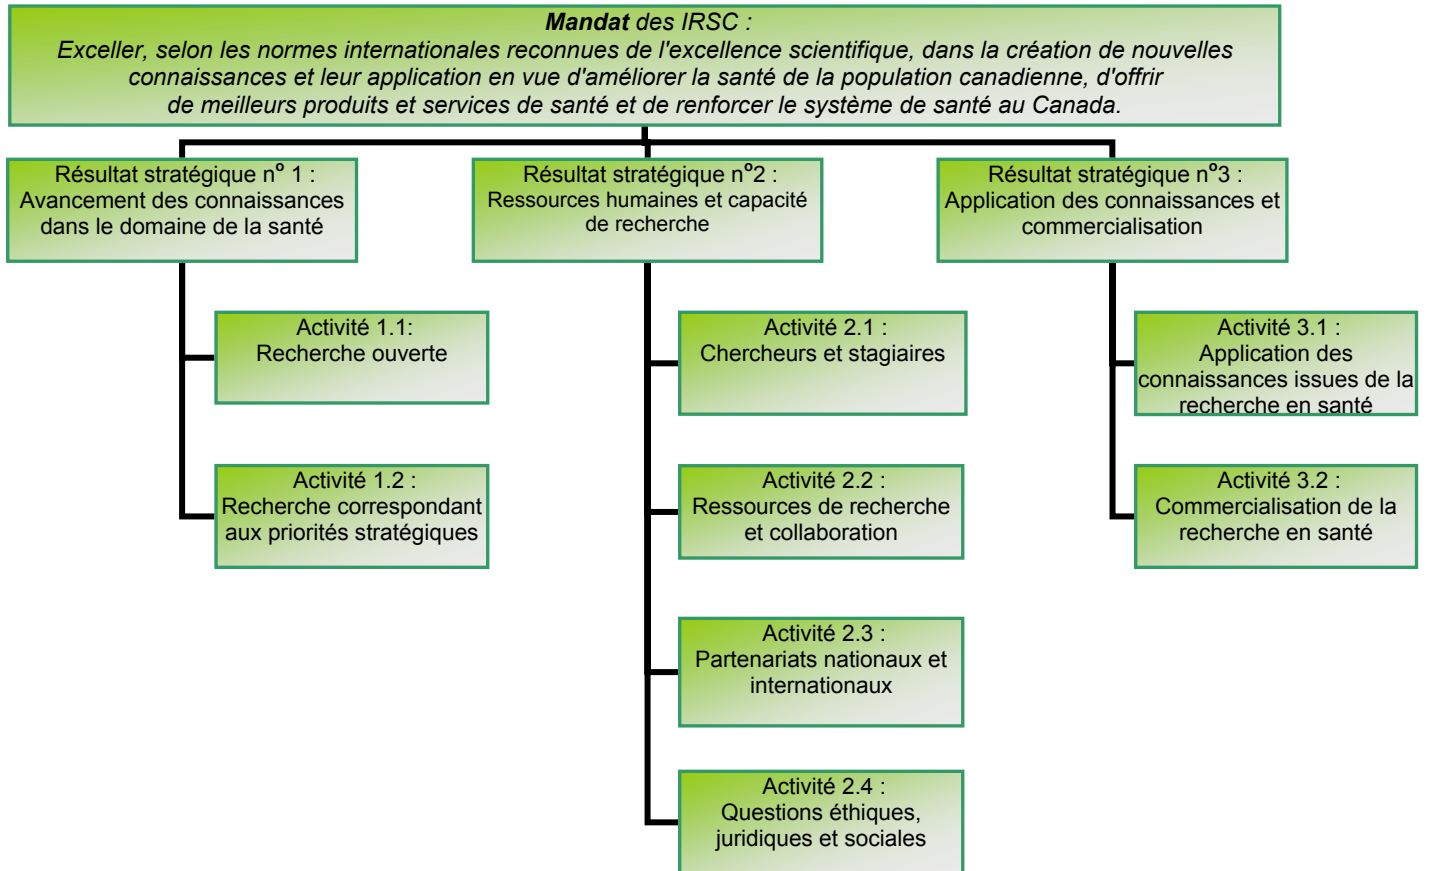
***Mandat** des IRSC :*
*Exceller, selon les normes internationales reconnues de l'excellence scientifique, dans la création de nouvelles connaissances et leur application en vue d'améliorer la santé de la population canadienne, d'offrir de meilleurs produits et services de santé et de renforcer le système de santé au Canada.*

Résultat stratégique n° 1 : Avancement des connaissances dans le domaine de la santé

Activité 1.1: Recherche ouverte

Activité 1.2 : Recherche correspondant aux priorités stratégiques

Résultat stratégique n°2 : Ressources humaines et capacité de recherche

Activité 2.1 : Chercheurs et stagiaires

Activité 2.2 : Ressources de recherche et collaboration

Activité 2.3 : Partenariats nationaux et internationaux

Activité 2.4 : Questions éthiques, juridiques et sociales

Résultat stratégique n°3 : Application des connaissances et commercialisation

Activité 3.1 : Application des connaissances issues de la recherche en santé

Activité 3.2 : Commercialisation de la recherche en santé